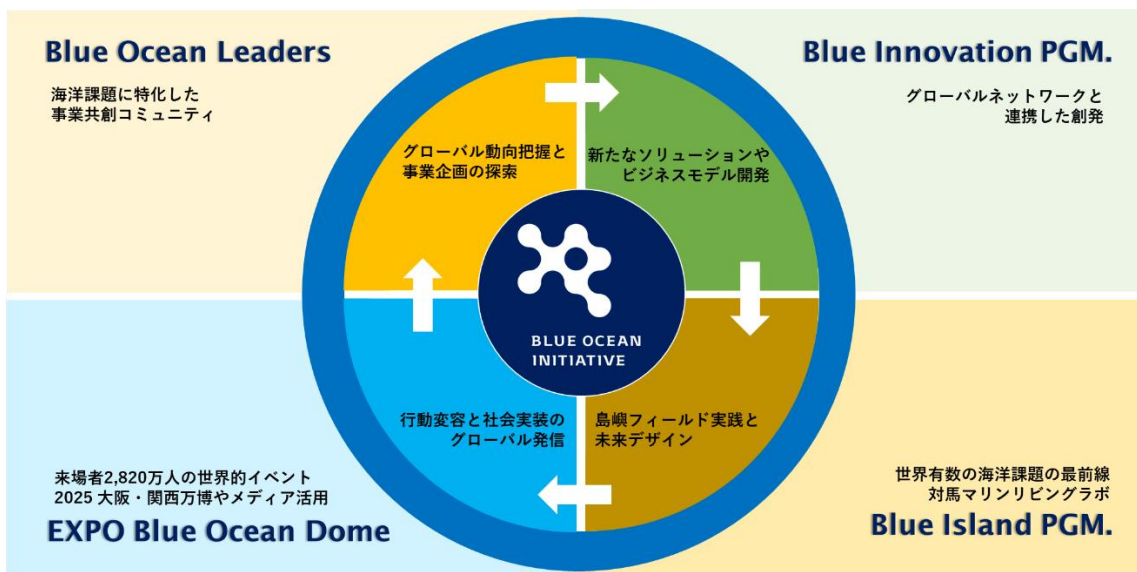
Blue Ocean Leaders

海洋課題に特化した
事業共創コミュニティ

Blue Innovation PGM.

グローバルネットワークと
連携した創発

グローバル動向把握と
事業企画の探索

新たなソリューションや
ビジネスモデル開発

BLUE OCEAN
INITIATIVE

行動変容と社会実装の
グローバル発信

島嶼フィールド実践と
未来デザイン

来場者2,820万人の世界的イベント
2025 大阪・関西万博やメディア活用

EXPO Blue Ocean Dome

世界有数の海洋課題の最前線
対馬マリンリビングラボ

Blue Island PGM.